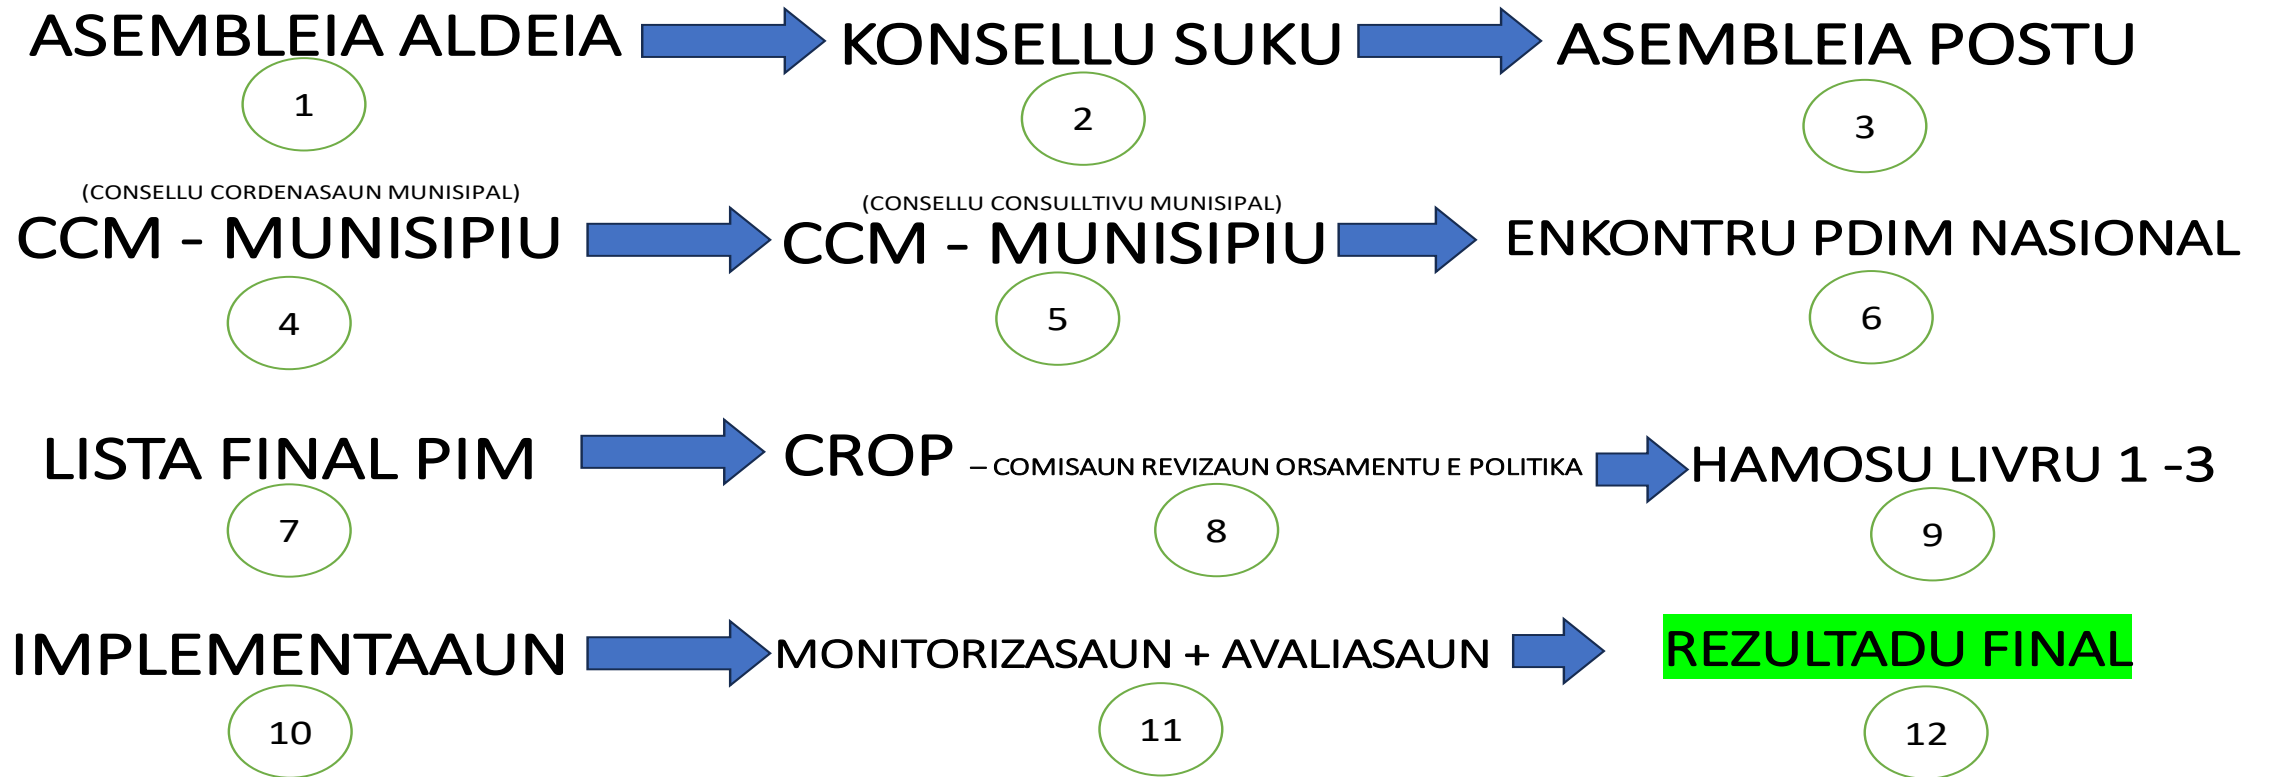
ASEMBLEIA ALDEIA
1

KONSELLU SUKU
2

ASEMBLEIA POSTU
3

(CONSELLU CORDENASAUN MUNISIPAL)
CCM - MUNISIPIU
4

(CONSELLU CONSULLTIVU MUNISIPAL)
CCM - MUNISIPIU
5

ENKONTRU PDIM NASIONAL
6

LISTA FINAL PIM
7

CROP – COMISAUN REVIZAUN ORSAMENTU E POLITIKA
8

HAMOSU LIVRU 1 -3
9

IMPLEMENTAAUN
10

MONITORIZASAUN + AVALIASAUN
11

REZULTADU FINAL
12